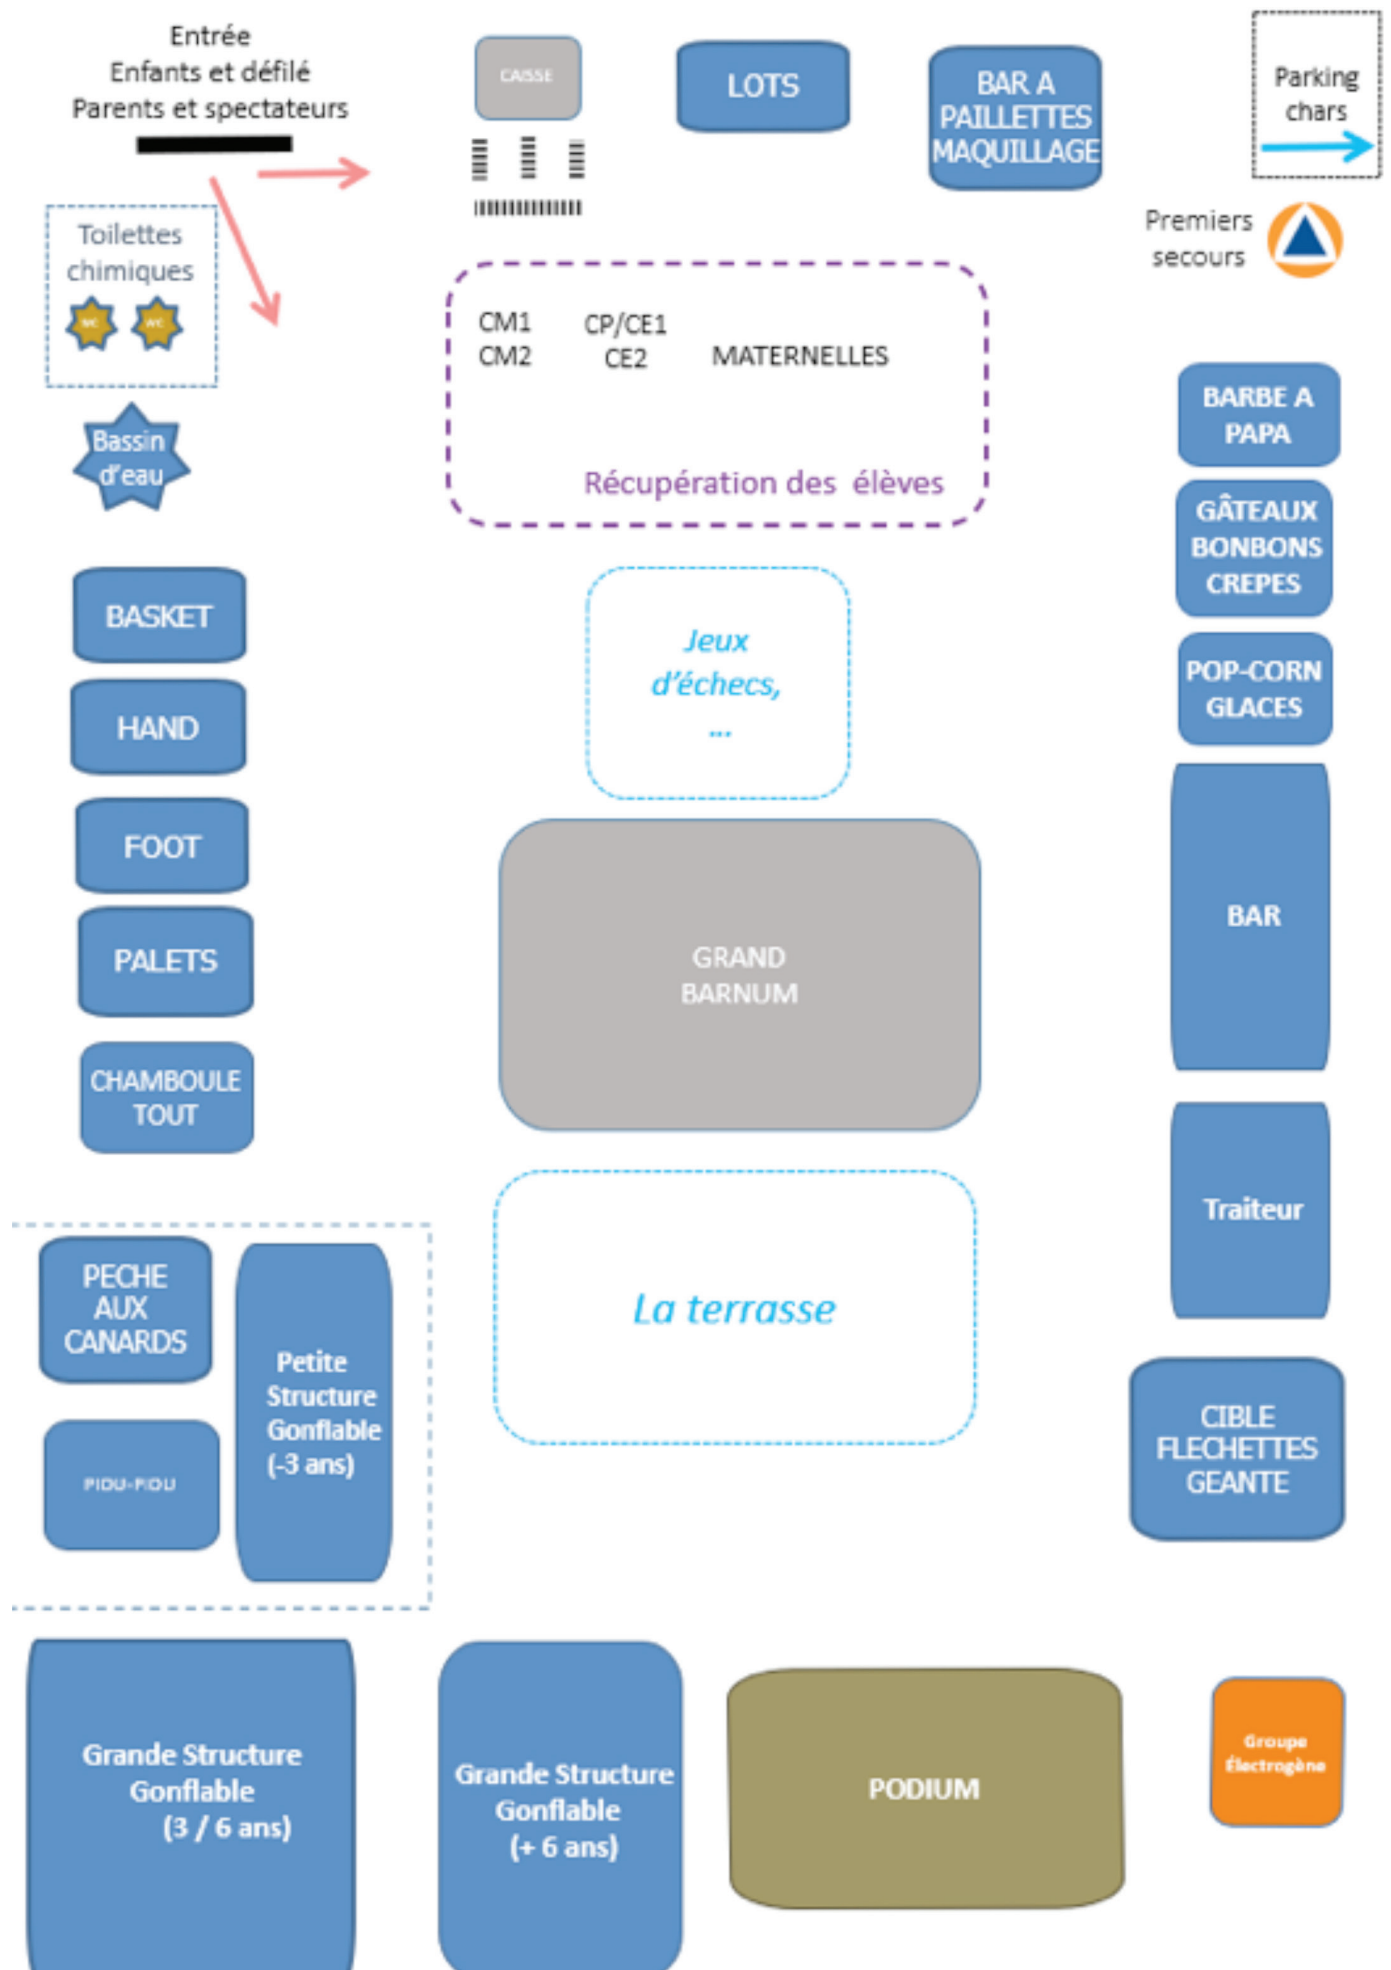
Entrée
Enfants et défilé
Parents et spectateurs

CAISSE

LOTS

BAR A PAILLETTES MAQUILLAGE

Parking chars

Toilettes chimiques

WC WC

Premiers secours

Bassin d'eau

CM1
CM2

CP/CE1
CE2

MATERNELLES

Récupération des élèves

BARBE A PAPA

GÂTEAUX BONBONS CREPES

POP-CORN GLACES

BASKET

HAND

FOOT

PALETS

CHAMBOULE TOUT

Jeux d'échecs, ...

GRAND BARNUM

BAR

Traiteur

La terrasse

PECHE AUX CANARDS

PIOU-PIOU

Petite Structure Gonflable (-3 ans)

CIBLE FLECHETTES GEANTE

Grande Structure Gonflable (3 / 6 ans)

Grande Structure Gonflable (+ 6 ans)

PODIUM

Groupe électrogène